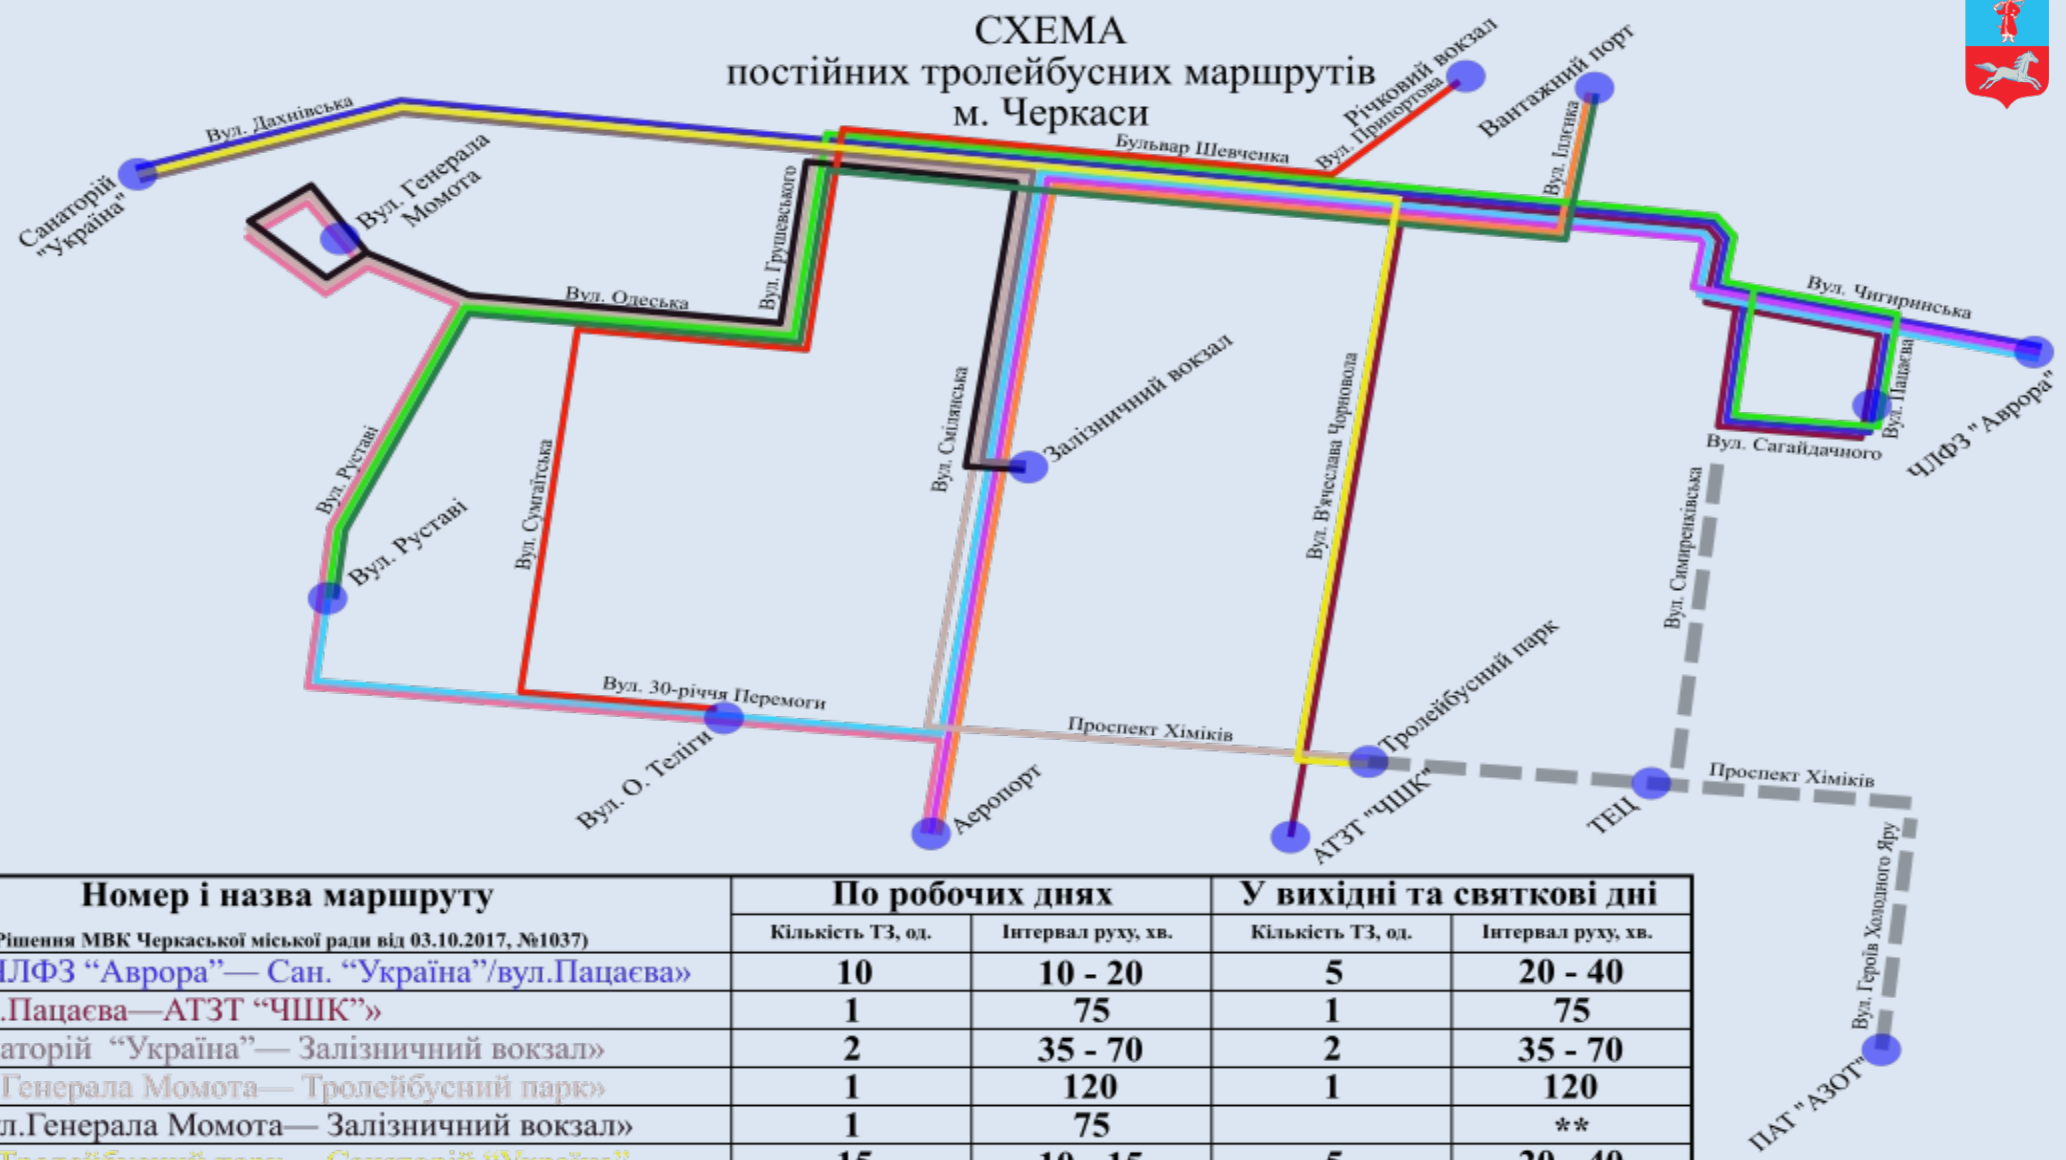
СХЕМА
постійних тролейбусних маршрутів
м. Черкаси

Вул. Дахнівська
Санаторій "Україна"
Вул. Генерала Момота
Бульвар Шевченка
Річковий вокзал
Вул. Припортова
Вантажний порт
Вул. Ільїна
Вул. Грушевського
Вул. Одеська
Вул. Чигиринська
ЧЛФЗ "Аврора"
Вул. Пацаєва
Вул. Сагайдачного
Вул. Руставі
Вул. Руставі
Вул. Сумгаїтська
Вул. Смілянська
Залізничний вокзал
Вул. В'ячеслава Чорновола
Вул. Симиренківська
Вул. 30-річчя Перемоги
Вул. О. Теліги
Проспект Хіміків
Тролейбусний парк
Аеропорт
АТЗТ "ЧШК"
ТЕЦ
Проспект Хіміків
Вул. Героїв Холодного Яру
ПАТ "АЗОТ"

| Номер і назва маршруту | По робочих днях | | У вихідні та святкові дні | |
|---|---|---|---|---|
| Рішення МВК Черкаської міської ради від 03.10.2017, №1037) | Кількість ТЗ, од. | Інтервал руху, хв. | Кількість ТЗ, од. | Інтервал руху, хв. |
| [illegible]ЛФЗ "Аврора"— Сан. "Україна"/вул.Пацаєва» | 10 | 10 - 20 | 5 | 20 - 40 |
| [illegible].Пацаєва—АТЗТ "ЧШК"» | 1 | 75 | 1 | 75 |
| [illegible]аторій "Україна"— Залізничний вокзал» | 2 | 35 - 70 | 2 | 35 - 70 |
| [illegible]Генерала Момота— Тролейбусний парк» | 1 | 120 | 1 | 120 |
| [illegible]л.Генерала Момота— Залізничний вокзал» | 1 | 75 | | ** |
| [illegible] | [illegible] | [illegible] | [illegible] | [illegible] |